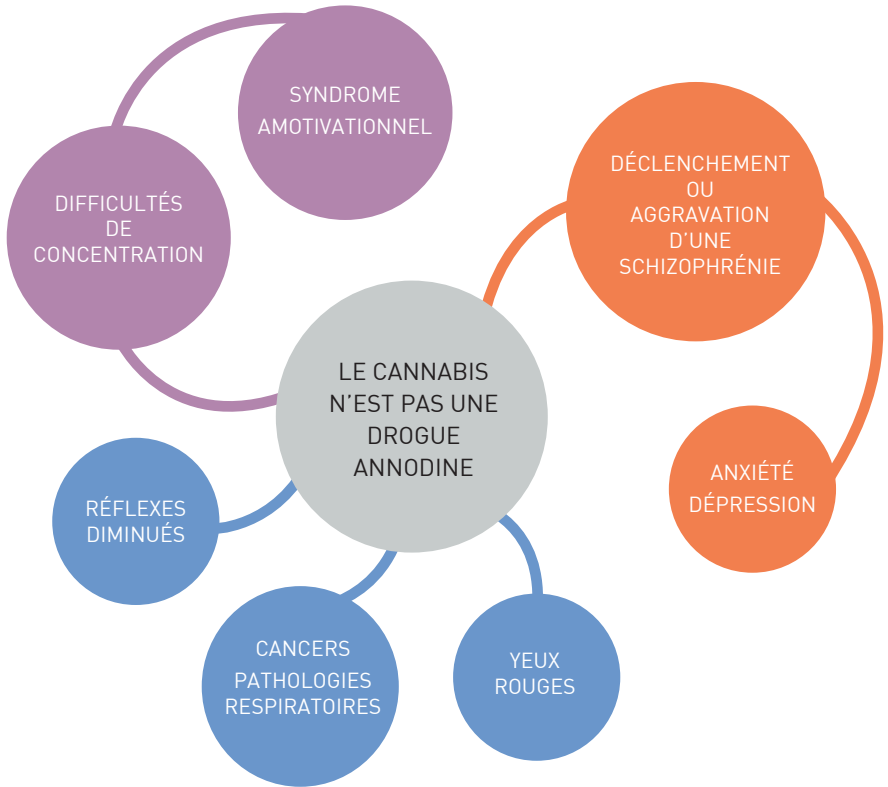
SYNDROME AMOTIVATIONNEL

DIFFICULTÉS DE CONCENTRATION

DÉCLENCHEMENT OU AGGRAVATION D'UNE SCHIZOPHRÉNIE

LE CANNABIS N'EST PAS UNE DROGUE ANNODINE

ANXIÉTÉ DÉPRESSION

RÉFLEXES DIMINUÉS

CANCERS PATHOLOGIES RESPIRATOIRES

YEUX ROUGES